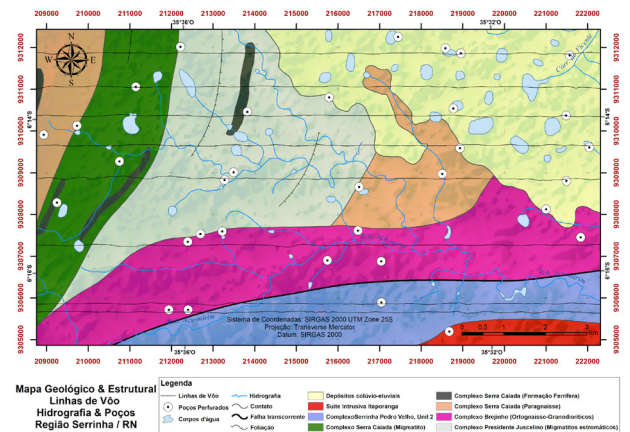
209000 210000 211000 212000 213000 214000 215000 216000 217000 218000 219000 220000 221000 222000

35°36'0"O 35°32'0"O

9312000 9311000 9310000 9309000 9308000 9307000 9306000 9305000

6°14'0"S 6°14'0"S 6°16'0"S 6°16'0"S

N W E S

Sistema de Coordenadas: SIRGAS 2000 UTM Zone 25S
Projeção: Transverse Mercator
Datum: SIRGAS 2000

0 0,5 1 2 3 Km

Mapa Geológico & Estrutural
Linhas de Vôo
Hidrografia & Poços
Região Serrinha / RN

Legenda

| | | | |
|---|---|---|---|
| Linhas de Vôo | Hidrografia | Depósitos colúvio-eluviais | Complexo Serra Caiada (Formação Ferrífera) |
| Poços Perfurados | Contato | Suíte Intrusiva Itaporanga | Complexo Serra Caiada (Paragnaisse) |
| Corpos d'água | Falha transcorrente | Complexo Serrinha Pedro Velho, Unit 2 | Complexo Brejinho (Ortognaisse-Granodioríticos) |
| | Foliação | Complexo Serra Caiada (Migmatito) | Complexo Presidente Juscelino (Migmatitos estromáticos) |